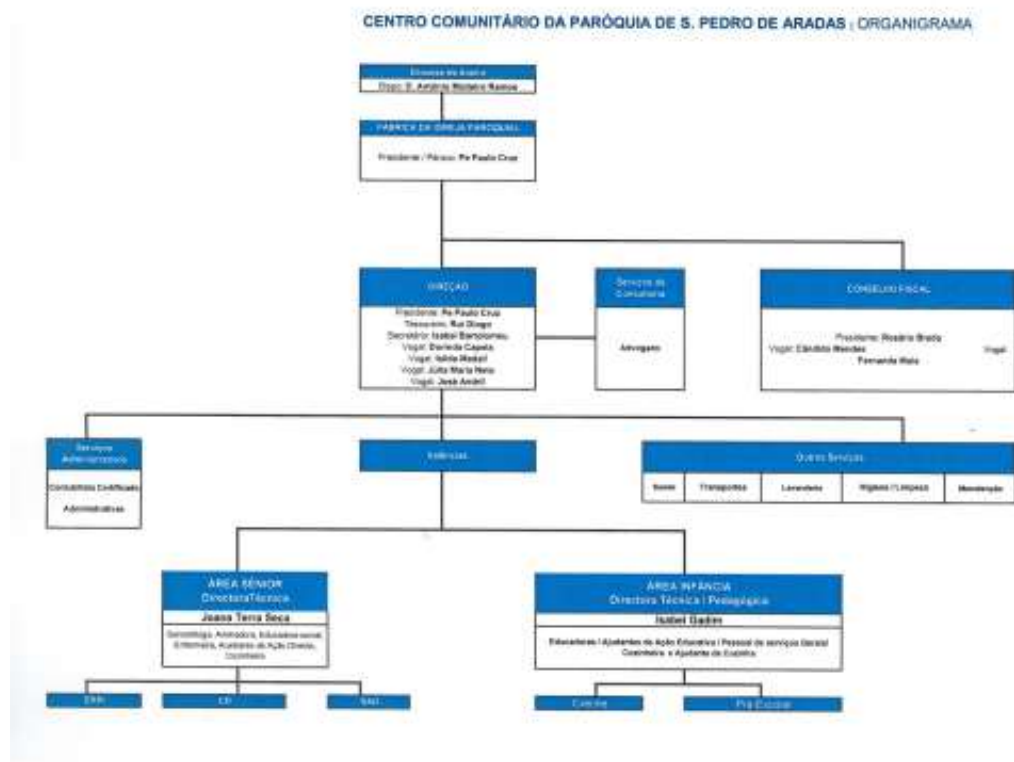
CENTRO COMUNITÁRIO DA PARÓQUIA DE S. PEDRO DE ARADAS | ORGANIGRAMA

Diocese de Aveiro
Bispo D. António Moiteiro Ramos

FÁBRICA DA IGREJA PAROQUIAL

Presidente / Pároco: Pe Paulo Cruz

DIREÇÃO

Presidente: Pe Paulo Cruz
Tesoureiro: Rui Diogo
Secretário: Isabel Bartolomeu
Vogal: Daniela Capela
Vogal: Idilia Madail
Vogal: Júlia Maria Neto
Vogal: José André

Serviços de Consultoria

Advogado

CONSELHO FISCAL

Presidente: Rosário Breda
Vogal: Cândido Mendes
Vogal
Fernanda Mata

Serviços Administrativos

Contabilista Certificado

Administrativas

Valências

Outros Serviços

| Saúde | Transportes | Lavandaria | Higiene / Limpeza | Manutenção |
|---|---|---|---|---|

ÁREA SÉNIOR
DiretoraTécnica
Joana Terra Seca
Gerontóloga, Animadora, Educadora social, Enfermeira, Ajudante de Ação Direta, Cozinheira

ÁREA INFÂNCIA
Diretora Técnica / Pedagógica
Isabel Gadim
Educadoras / Ajudantes de Ação Educativa / Pessoal de serviços Gerais/ Cozinheira e Ajudante de Cozinha

ERPI
CD
SAD

Creche
Pré-Escolar